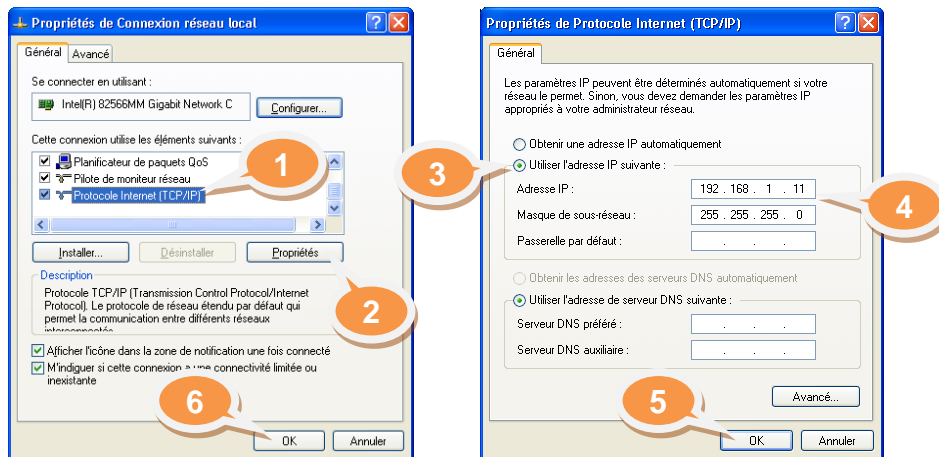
Propriétés de Connexion réseau local

Général | Avancé

Se connecter en utilisant :

Intel(R) 82566MM Gigabit Network C

Configurer...

Cette connexion utilise les éléments suivants :

Planificateur de paquets QoS

Pilote de moniteur réseau

Protocole Internet (TCP/IP)

1

Installer... | Désinstaller | Propriétés

2

Description

Protocole TCP/IP (Transmission Control Protocol/Internet Protocol). Le protocole de réseau étendu par défaut qui permet la communication entre différents réseaux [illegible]

Afficher l'icône dans la zone de notification une fois connecté

M'indiquer si cette connexion a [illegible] connectivité limitée ou inexistante

6

OK | Annuler

Propriétés de Protocole Internet (TCP/IP)

Général

Les paramètres IP peuvent être déterminés automatiquement si votre réseau le permet. Sinon, vous devez demander les paramètres IP appropriés à votre administrateur réseau.

Obtenir une adresse IP automatiquement

3

Utiliser l'adresse IP suivante :

Adresse IP : 192 . 168 . 1 . 11

Masque de sous-réseau : 255 . 255 . 255 . 0

4

Passerelle par défaut : . . .

Obtenir les adresses des serveurs DNS automatiquement

Utiliser l'adresse de serveur DNS suivante :

Serveur DNS préféré : . . .

Serveur DNS auxiliaire : . . .

Avancé...

5

OK | Annuler